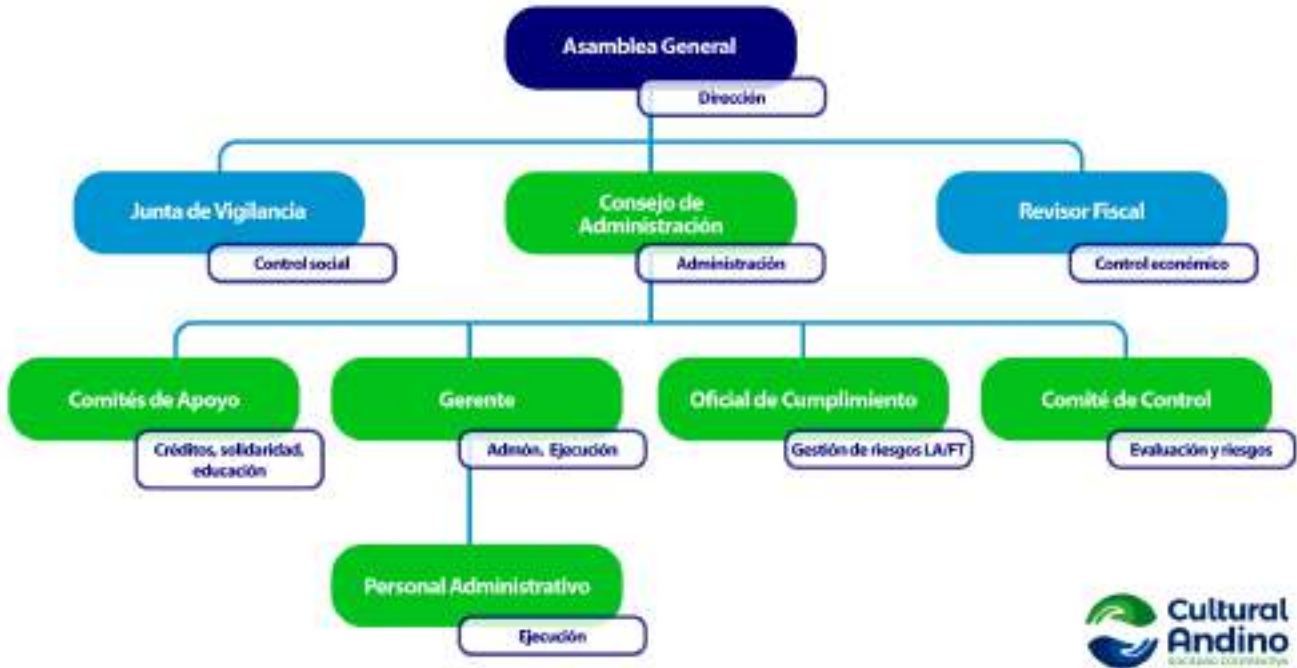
Asamblea General

Dirección

Junta de Vigilancia

Control social

Consejo de Administración

Administración

Revisor Fiscal

Control económico

Comités de Apoyo

Créditos, solidaridad, educación

Gerente

Admón. Ejecución

Oficial de Cumplimiento

Gestión de riesgos LA/FT

Comité de Control

Evaluación y riesgos

Personal Administrativo

Ejecución

Cultural Andino

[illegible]